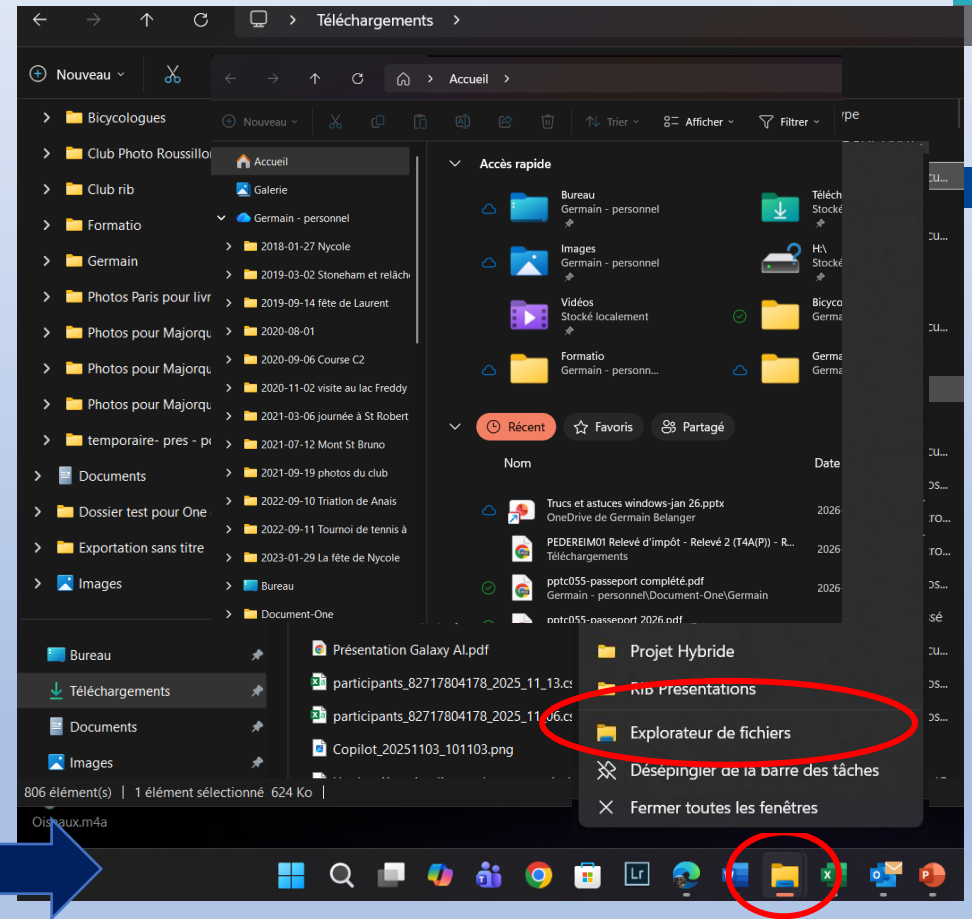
Téléchargements

Nouveau

Bicycologues
Club Photo Roussillo
Club rib
Formatio
Germain
Photos Paris pour livr
Photos pour Majorqu
Photos pour Majorqu
Photos pour Majorqu
temporaire- pres - p
Documents
Dossier test pour One
Exportation sans titre
Images

Bureau
Téléchargements
Documents
Images

806 élément(s) | 1 élément sélectionné 624 Ko

Présentation Galaxy AI.pdf
participants_82717804178_2025_11_13.cs
participants_82717804178_2025_11_06.cs
Copilot_20251103_101103.png

Oiseaux.m4a

Accueil

Nouveau
Trier
Afficher
Filtrer

Accueil
Galerie
Germain - personnel
2018-01-27 Nycole
2019-03-02 Stoneham et relâche
2019-09-14 fête de Laurent
2020-08-01
2020-09-06 Course C2
2020-11-02 visite au lac Freddy
2021-03-06 journée à St Robert
2021-07-12 Mont St Bruno
2021-09-19 photos du club
2022-09-10 Triatlon de Anais
2022-09-11 Tournoi de tennis à
2023-01-29 La fête de Nycole
Bureau
Document-One

Accès rapide

Bureau
Germain - personnel
Images
Germain - personnel
Vidéos
Stocké localement
Formatio
Germain - personn...
Téléch
Stocké
H:\
Stocké
Bicyco
Germa
Germa
Germa

Récent
Favoris
Partagé

Nom
Date

Trucs et astuces windows-jan 26.pptx
OneDrive de Germain Belanger
2026
PEDEREIM01 Relevé d'impôt - Relevé 2 (T4A(P)) - R...
Téléchargements
2026
pptc055-passeport complété.pdf
Germain - personnel\Document-One\Germain
2026
pptc055-passeport 2026.pdf

Projet Hybride
Rib Présentations
Explorateur de fichiers
Désépingler de la barre des tâches
Fermer toutes les fenêtres